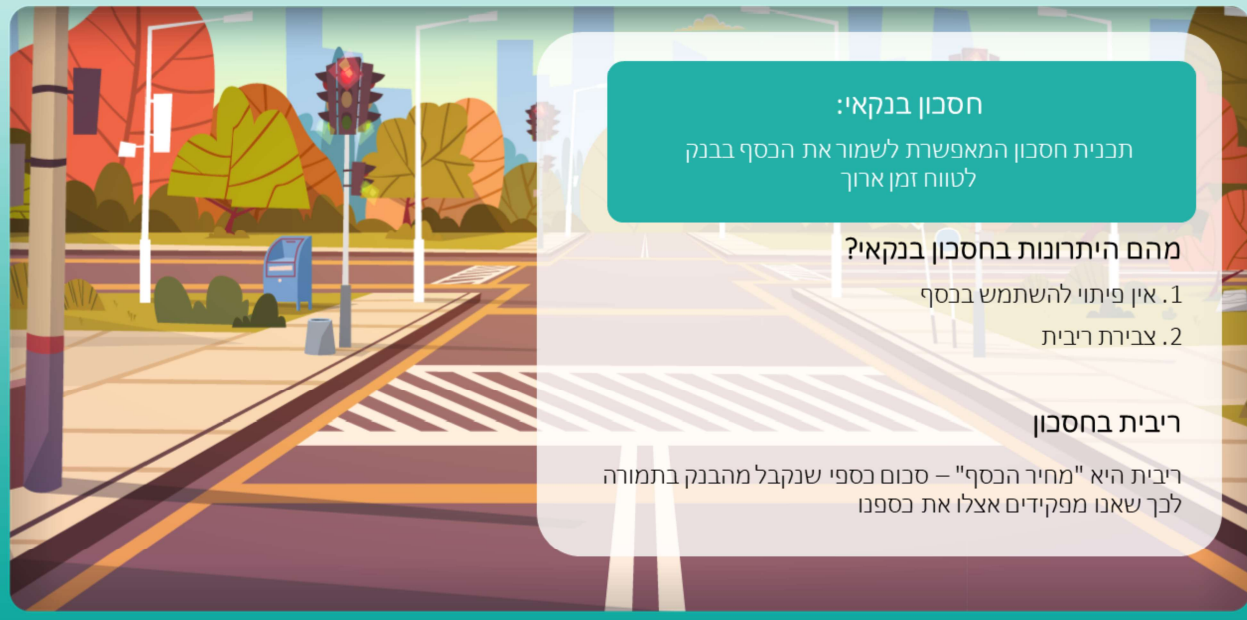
חסכון בנקאי:

תכנית חסכון המאפשרת לשמור את הכסף בבנק לטווח זמן ארוך

מהם היתרונות בחסכון בנקאי?

1. אין פיתוי להשתמש בכסף

2. צבירת ריבית

ריבית בחסכון

ריבית היא "מחיר הכסף" – סכום כספי שנקבל מהבנק בתמורה לכך שאנו מפקידים אצלו את כספנו